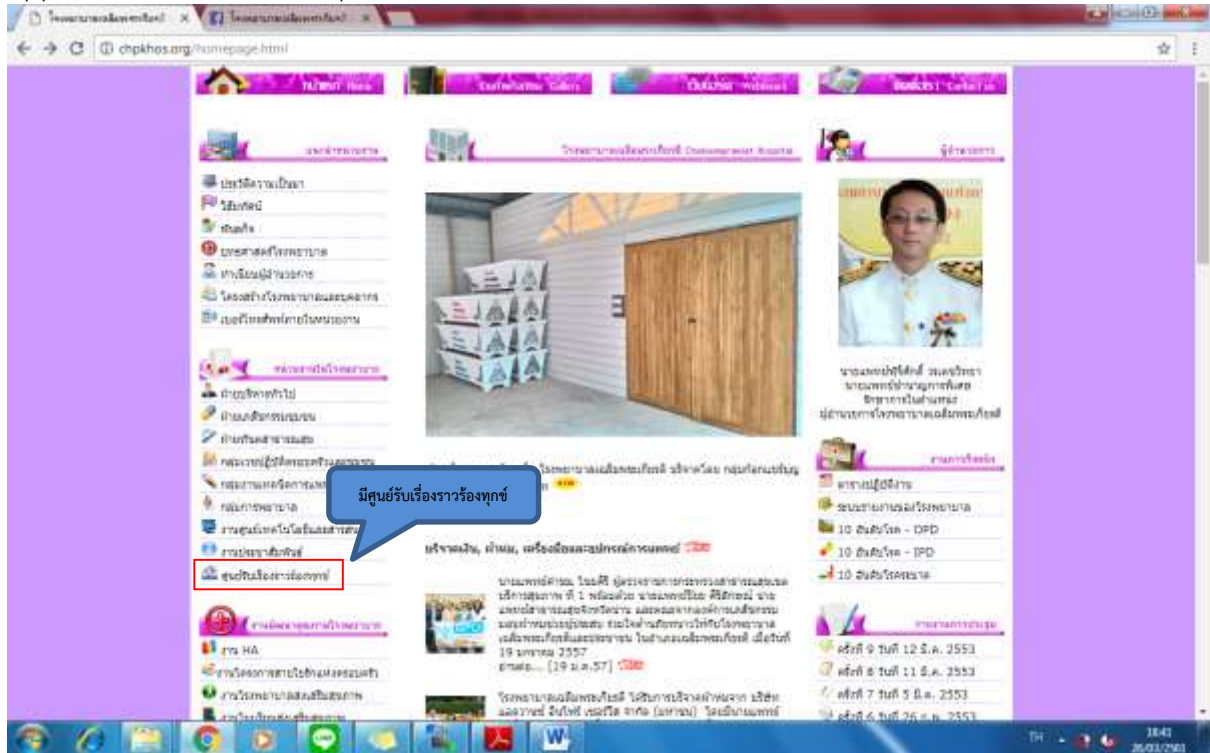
chpkhos.org/homepage.html

มีศูนย์รับเรื่องราวร้องทุกข์

ศูนย์รับเรื่องราวร้องทุกข์

ครั้งที่ 9 วันที่ 12 มี.ค. 2553
ครั้งที่ 8 วันที่ 11 มี.ค. 2553
ครั้งที่ 7 วันที่ 5 มี.ค. 2553

10 อันดับโรค - OPD
10 อันดับโรค - IPD

19 มกราคม 2557
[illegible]

TH 18:41
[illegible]